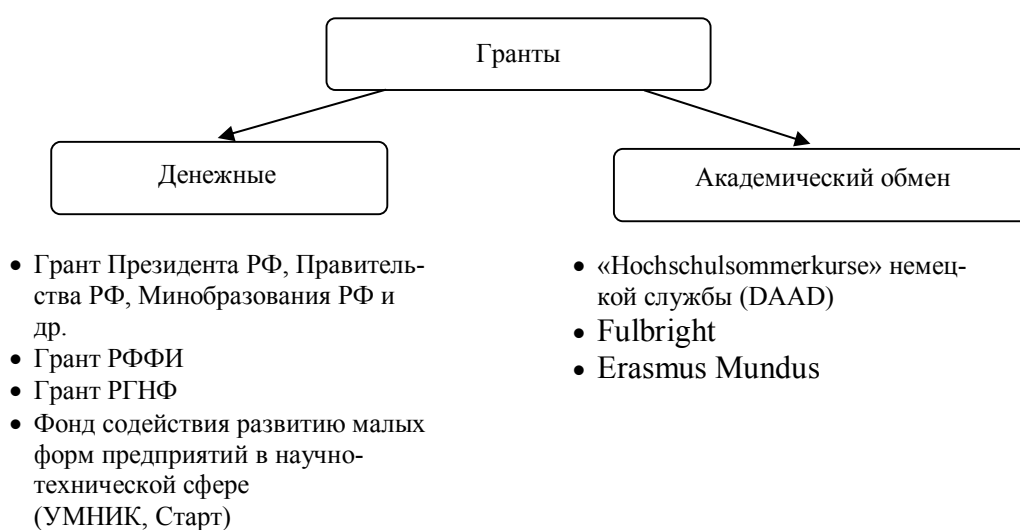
Гранты

Денежные

Академический обмен

- Грант Президента РФ, Правительства РФ, Минобразования РФ и др.
- Грант РФФИ
- Грант РГНФ
- Фонд содействия развитию малых форм предприятий в научно-технической сфере (УМНИК, Старт)

- «Hochschulsommerkurse» немецкой службы (DAAD)
- Fulbright
- Erasmus Mundus